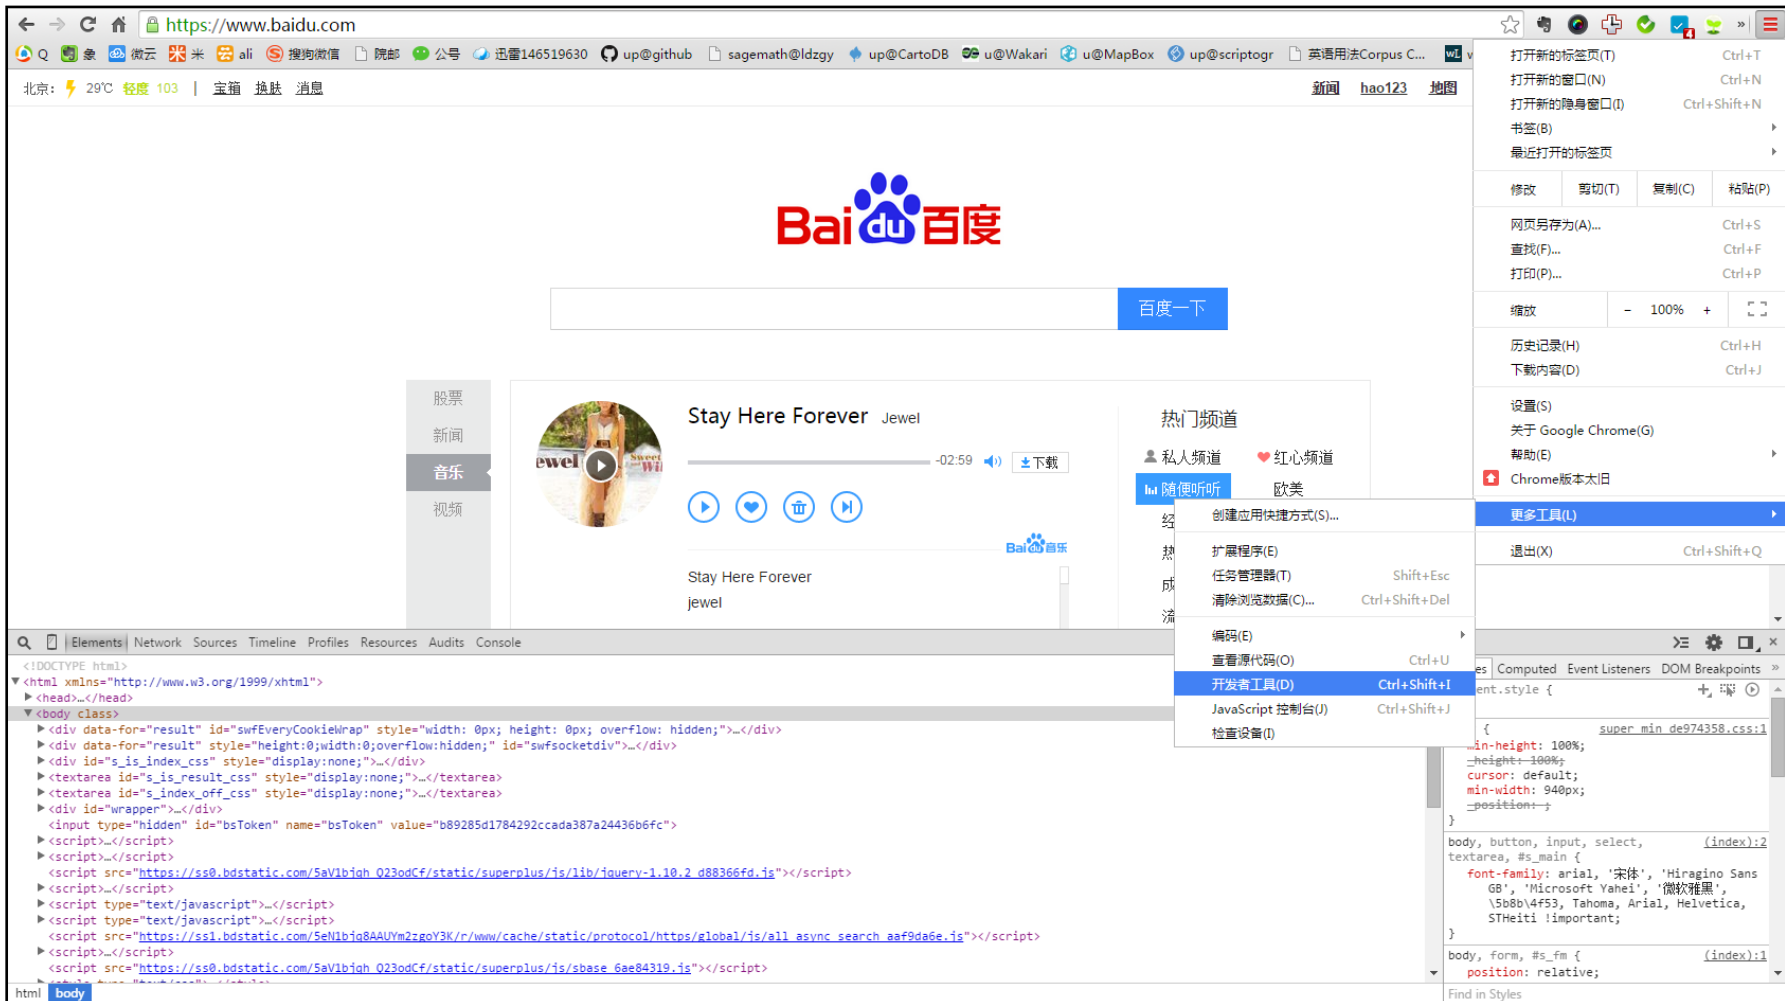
https://www.baidu.com

Q 象 微云 米 ali 搜狗微信 院邮 公号 迅雷146519630 up@github sagemath@ldzgy up@CartoDB u@Wakari u@MapBox up@scriptogr 英语用法Corpus C...

北京: 29℃ 轻度 103 | 宝箱 换肤 消息

新闻 hao123 地图

Bai du 百度

百度一下

股票
新闻
音乐
视频

Stay Here Forever Jewel

-02:59 下载

Stay Here Forever
jewel

热门频道
私人频道 红心频道
随便听听 欧美

打开新的标签页(T) Ctrl+T
打开新的窗口(N) Ctrl+N
打开新的隐身窗口(I) Ctrl+Shift+N
书签(B)
最近打开的标签页
修改 剪切(T) 复制(C) 粘贴(P)
网页另存为(A)... Ctrl+S
查找(F)... Ctrl+F
打印(P)... Ctrl+P
缩放 - 100% +
历史记录(H) Ctrl+H
下载内容(D) Ctrl+J
设置(S)
关于 Google Chrome(G)
帮助(E)
Chrome版本太旧
更多工具(L)
退出(X) Ctrl+Shift+Q

创建应用快捷方式(S)...
扩展程序(E)
任务管理器(T) Shift+Esc
清除浏览数据(C)... Ctrl+Shift+Del
编码(E)
查看源代码(O) Ctrl+U
开发者工具(D) Ctrl+Shift+I
JavaScript 控制台(J) Ctrl+Shift+J
检查设备(I)

Elements Network Sources Timeline Profiles Resources Audits Console

<!DOCTYPE html>
<html xmlns="http://www.w3.org/1999/xhtml">
<head>…</head>
<body class>
<div data-for="result" id="swfEveryCookieWrap" style="width: 0px; height: 0px; overflow: hidden;">…</div>
<div data-for="result" style="height:0;width:0;overflow:hidden;" id="swfsocketdiv">…</div>
<div id="s_is_index_css" style="display:none;">…</div>
<textarea id="s_is_result_css" style="display:none;">…</textarea>
<textarea id="s_index_off_css" style="display:none;">…</textarea>
<div id="wrapper">…</div>
<input type="hidden" id="bsToken" name="bsToken" value="b89285d1784292ccada387a24436b6fc">
<script>…</script>
<script>…</script>
<script src="https://ss0.bdstatic.com/5aV1bjqh_Q23odCf/static/superplus/js/lib/jquery-1.10.2_d88366fd.js"></script>
<script>…</script>
<script type="text/javascript">…</script>
<script type="text/javascript">…</script>
<script src="https://ss1.bdstatic.com/5eN1bjq8AAUYm2zgoY3K/r/www/cache/static/protocol/https/global/js/all_async_search_aaf9da6e.js"></script>
<script>…</script>
<script src="https://ss0.bdstatic.com/5aV1bjqh_Q23odCf/static/superplus/js/sbase_6ae84319.js"></script>

html body

es Computed Event Listeners DOM Breakpoints
ent.style {
{ super_min_de974358.css:1
min-height: 100%;
height: 100%;
cursor: default;
min-width: 940px;
position: ;
}
body, button, input, select, textarea, #s_main { (index):2
font-family: arial, '宋体', 'Hiragino Sans GB', 'Microsoft Yahei', '微软雅黑', \5b8b\4f53, Tahoma, Arial, Helvetica, STHeiti !important;
}
body, form, #s_fm { (index):1
position: relative;
Find in Styles